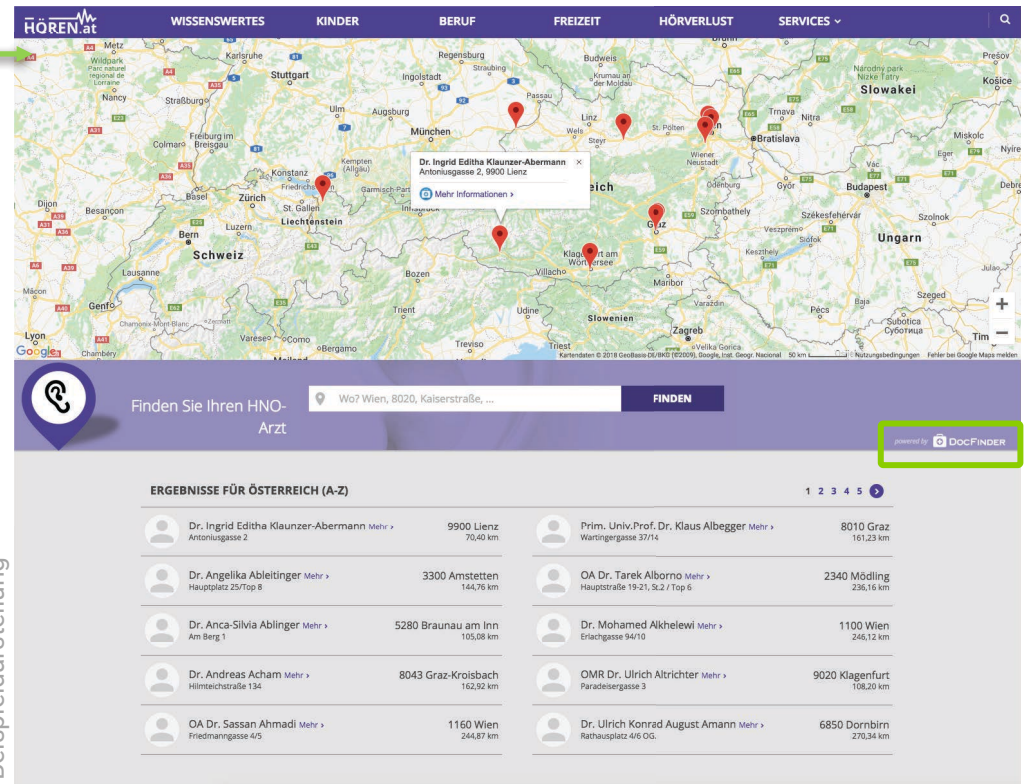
HÖREN.at WISSENSWERTES KINDER BERUF FREIZEIT HÖRVERLUST SERVICES

Metz Karlsruhe Regensburg Budweis Prešov Wildpark Stuttgart Ingolstadt Straubing Krumau an der Moldau Národny park Nízke Tatry Košice Nancy Straßburg Passau Slowakei Ulm Augsburg Linz Wels Steyr St. Pölten Trnava Nitra München Bratislava Miskolc Colmar Freiburg im Breisgau Wiener Neustadt Eger Kempten (Allgäu) Konstanz Friedrichshafen Garmisch-Partenkirchen Ödenburg Győr Budapest Dijon Basel Zürich St. Gallen Innsbruck Szombathely Besançon Liechtenstein Székesfehérvár Szolnok Luzern Bern Graz Veszprém Siófok Ungarn Schweiz Klagenfurt am Wörthersee Keszthely Lausanne Bozen Villach Maribor Genf Trient Udine Slowenien Varaždin Pécs Szeged Baja Chamonix-Mont-Blanc Zermatt Zagreb Subotica Суботица Lyon Varese Como Treviso Triest Velika Gorica Chambéry Bergamo Mailand

Dr. Ingrid Editha Klaunzer-Abermann
Antoniusgasse 2, 9900 Lienz
Mehr Informationen ›

Google Kartendaten © 2018 GeoBasis-DE/BKG (©2009), Google, Inst. Geogr. Nacional 50 km Nutzungsbedingungen Fehler bei Google Maps melden

Finden Sie Ihren HNO-Arzt
Wo? Wien, 8020, Kaiserstraße, ...
FINDEN

powered by DOCFINDER

ERGEBNISSE FÜR ÖSTERREICH (A-Z)
1 2 3 4 5

| | |
|---|---|
| Dr. Ingrid Editha Klaunzer-Abermann Mehr › Antoniusgasse 2 — 9900 Lienz 70,40 km | Prim. Univ.Prof. Dr. Klaus Albegger Mehr › Wartingergasse 37/14 — 8010 Graz 161,23 km |
| Dr. Angelika Ableitinger Mehr › Hauptplatz 25/Top 8 — 3300 Amstetten 144,76 km | OA Dr. Tarek Alborno Mehr › Hauptstraße 19-21, St.2 / Top 6 — 2340 Mödling 236,16 km |
| Dr. Anca-Silvia Ablinger Mehr › Am Berg 1 — 5280 Braunau am Inn 105,08 km | Dr. Mohamed Alkhelewi Mehr › Erlachgasse 94/10 — 1100 Wien 246,12 km |
| Dr. Andreas Acham Mehr › Hilmteichstraße 134 — 8043 Graz-Kroisbach 162,92 km | OMR Dr. Ulrich Altrichter Mehr › Paradeisergasse 3 — 9020 Klagenfurt 108,20 km |
| OA Dr. Sassan Ahmadi Mehr › Friedmanngasse 4/5 — 1160 Wien 244,87 km | Dr. Ulrich Konrad August Amann Mehr › Rathausplatz 4/6 OG. — 6850 Dornbirn 270,34 km |

Beispieldarstellung